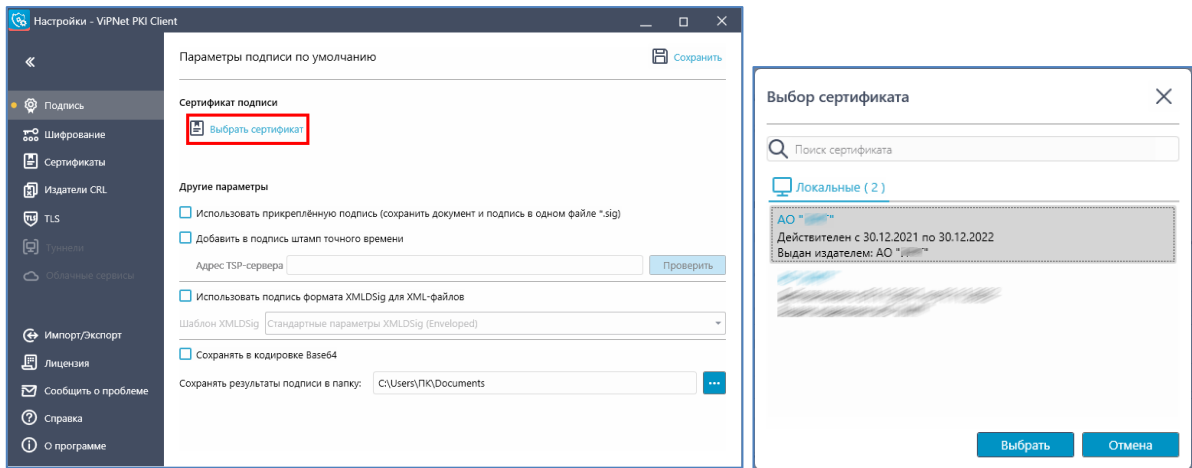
Настройки - ViPNet PKI Client

«

Подпись
Шифрование
Сертификаты
Издатели CRL
TLS
Туннели
Облачные сервисы

Импорт/Экспорт
Лицензия
Сообщить о проблеме
Справка
О программе

Параметры подписи по умолчанию

Сохранить

Сертификат подписи

Выбрать сертификат

Другие параметры

Использовать прикреплённую подпись (сохранить документ и подпись в одном файле *.sig)

Добавить в подпись штамп точного времени

Адрес TSP-сервера

Проверить

Использовать подпись формата XMLDSig для XML-файлов

Шаблон XMLDSig Стандартные параметры XMLDSig (Enveloped)

Сохранять в кодировке Base64

Сохранять результаты подписи в папку: C:\Users\ПК\Documents

...

Выбор сертификата

Поиск сертификата

Локальные ( 2 )

АО "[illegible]"
Действителен с 30.12.2021 по 30.12.2022
Выдан издателем: АО "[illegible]"

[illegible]

Выбрать

Отмена